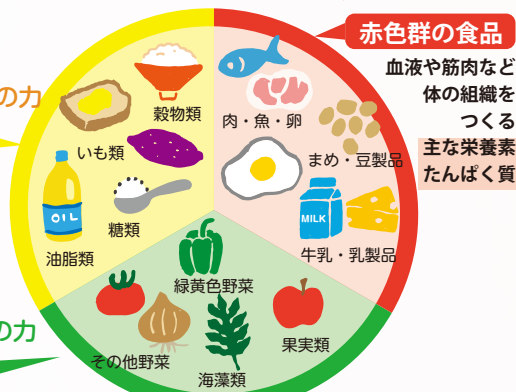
の力

赤色群の食品

血液や筋肉など
体の組織を
つくる
主な栄養素
たんぱく質

穀物類

いも類

OIL

油脂類

糖類

肉・魚・卵

まめ・豆製品

MILK

牛乳・乳製品

緑黄色野菜

の力

その他野菜

海藻類

果実類